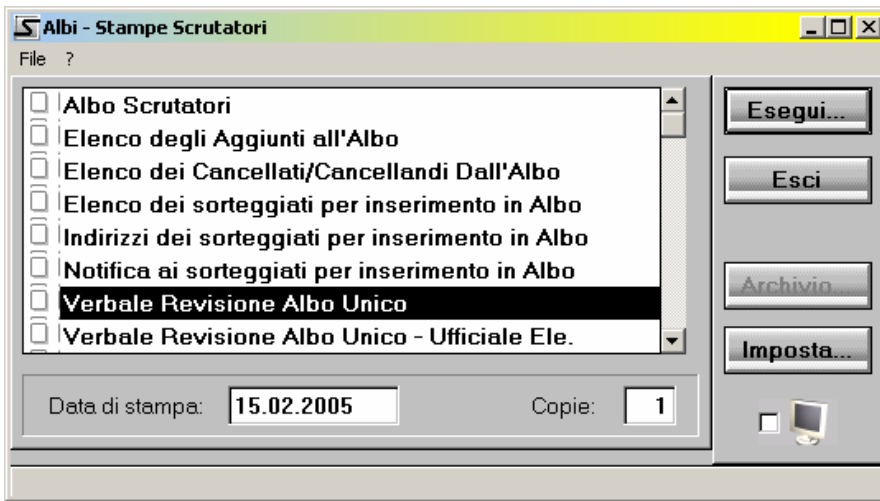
Albi - Stampe Scrutatori

File ?

Albo Scrutatori
Elenco degli Aggiunti all'Albo
Elenco dei Cancellati/Cancellandi Dall'Albo
Elenco dei sorteggiati per inserimento in Albo
Indirizzi dei sorteggiati per inserimento in Albo
Notifica ai sorteggiati per inserimento in Albo
Verbale Revisione Albo Unico
Verbale Revisione Albo Unico - Ufficiale Ele.

Esegui...
Esci
Archivio...
Imposta...

Data di stampa: 15.02.2005
Copie: 1